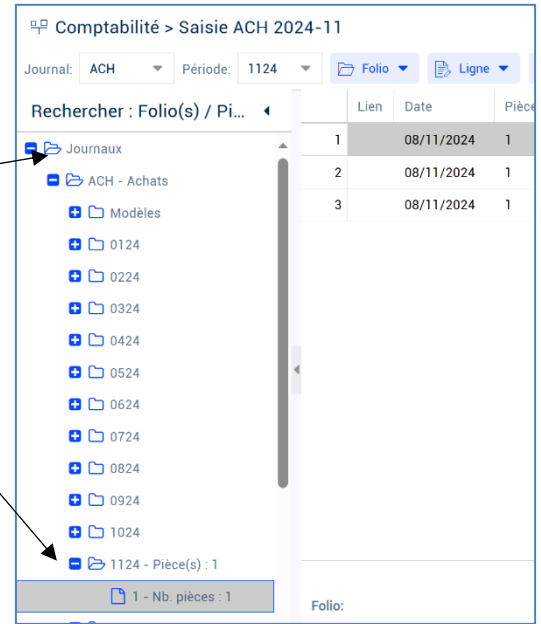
Comptabilité > Saisie ACH 2024-11

Journal: ACH Période: 1124 Folio Ligne

Rechercher : Folio(s) / Pi...

Journaux
ACH - Achats
Modèles
0124
0224
0324
0424
0524
0624
0724
0824
0924
1024
1124 - Pièce(s) : 1
1 - Nb. pièces : 1

| | Lien | Date | Pièce |
|---|---|---|---|
| 1 | | 08/11/2024 | 1 |
| 2 | | 08/11/2024 | 1 |
| 3 | | 08/11/2024 | 1 |

Folio: